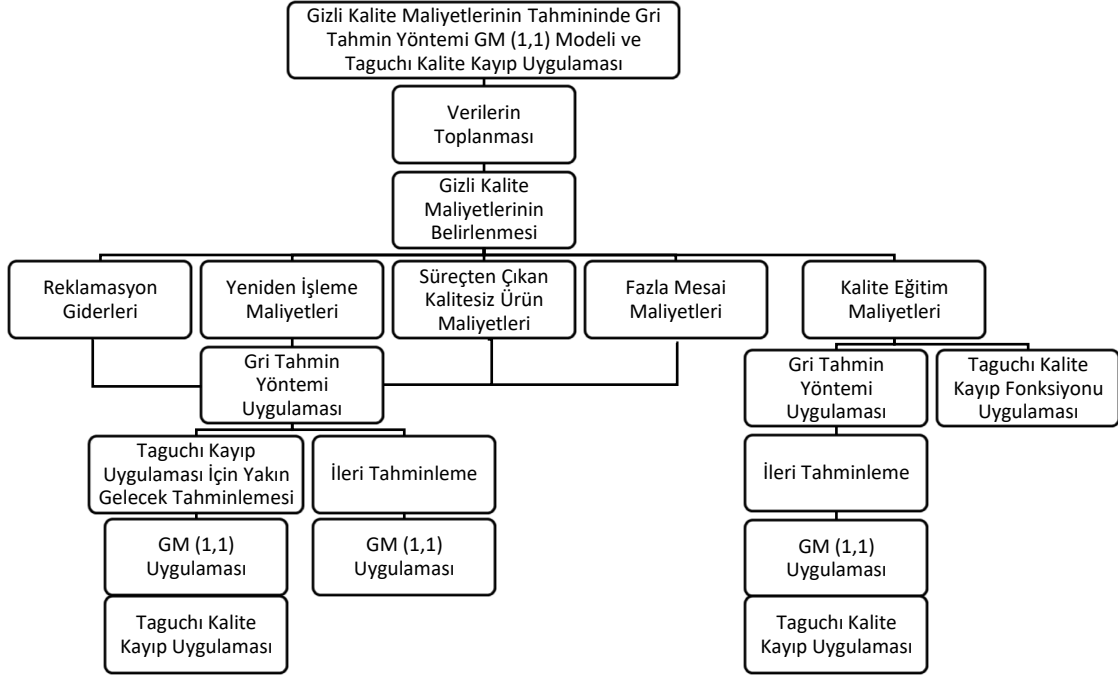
Gizli Kalite Maliyetlerinin Tahmininde Gri Tahmin Yöntemi GM (1,1) Modeli ve Taguchı Kalite Kayıp Uygulaması

Verilerin Toplanması

Gizli Kalite Maliyetlerinin Belirlenmesi

Reklamasyon Giderleri

Yeniden İşleme Maliyetleri

Süreçten Çıkan Kalitesiz Ürün Maliyetleri

Fazla Mesai Maliyetleri

Kalite Eğitim Maliyetleri

Gri Tahmin Yöntemi Uygulaması

Gri Tahmin Yöntemi Uygulaması

Taguchı Kalite Kayıp Fonksiyonu Uygulaması

Taguchı Kayıp Uygulaması İçin Yakın Gelecek Tahminlemesi

İleri Tahminleme

İleri Tahminleme

GM (1,1) Uygulaması

GM (1,1) Uygulaması

GM (1,1) Uygulaması

Taguchı Kalite Kayıp Uygulaması

Taguchı Kalite Kayıp Uygulaması